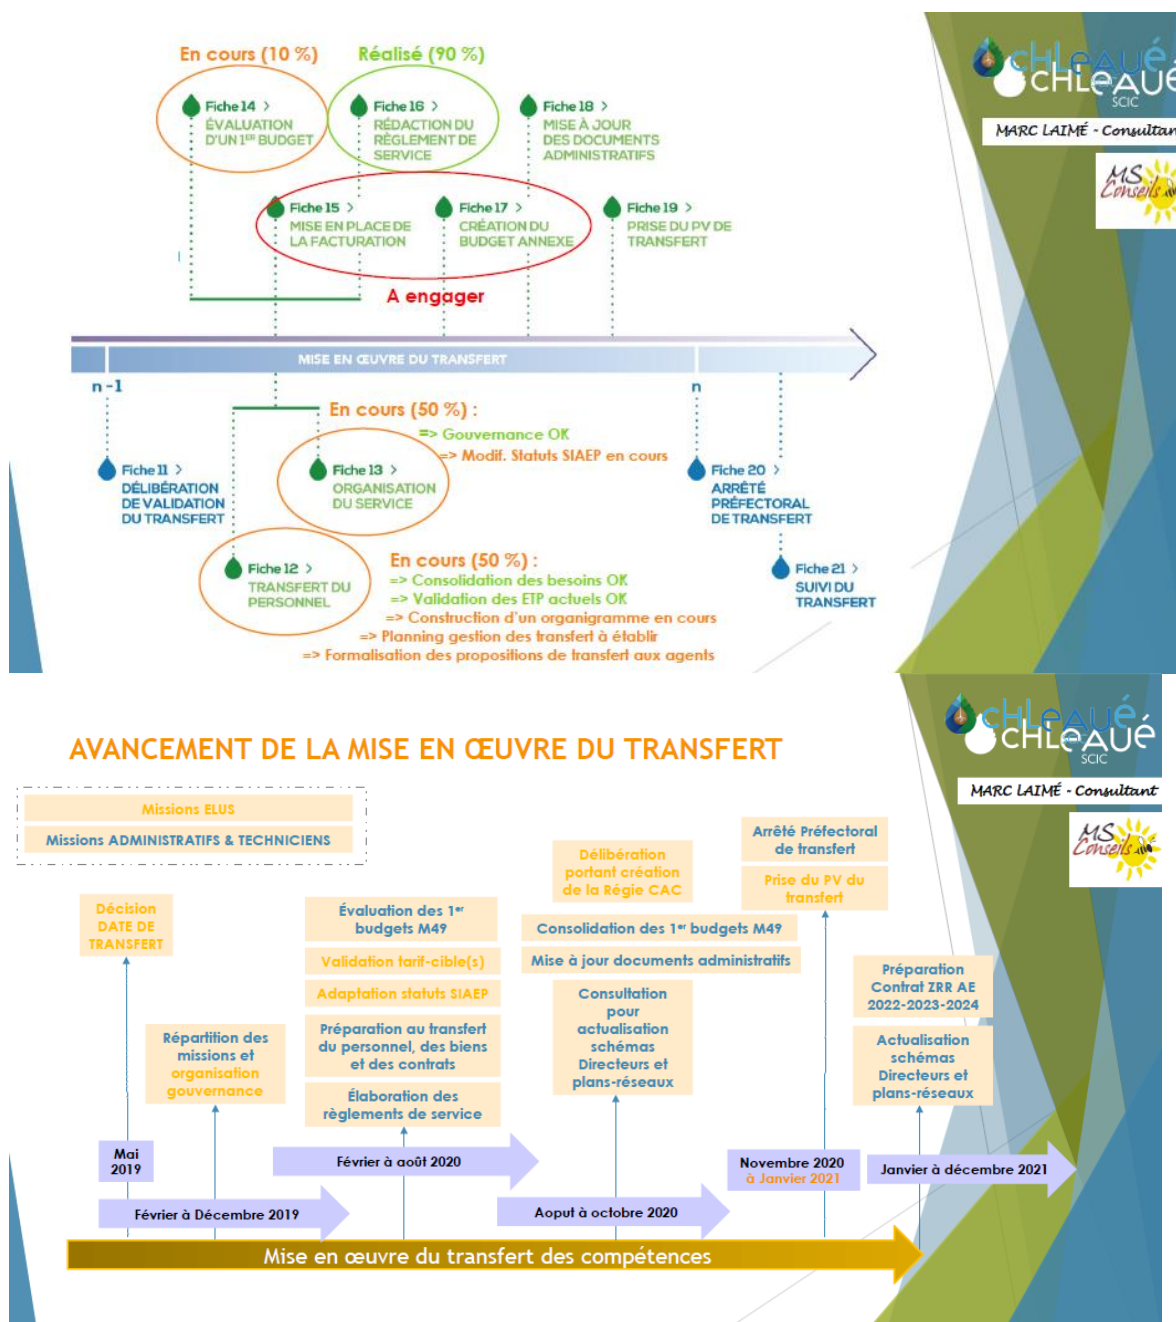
En cours (10 %) Réalisé (90 %)

Fiche 14 > ÉVALUATION D'UN 1ER BUDGET

Fiche 16 > RÉDACTION DU RÈGLEMENT DE SERVICE

Fiche 18 > MISE À JOUR DES DOCUMENTS ADMINISTRATIFS

Fiche 15 > MISE EN PLACE DE LA FACTURATION

Fiche 17 > CRÉATION DU BUDGET ANNEXE

Fiche 19 > PRISE DU PV DE TRANSFERT

A engager

MISE EN ŒUVRE DU TRANSFERT

n-1

n

En cours (50 %) :
=> Gouvernance OK
=> Modif. Statuts SIAEP en cours

Fiche 11 > DÉLIBÉRATION DE VALIDATION DU TRANSFERT

Fiche 13 > ORGANISATION DU SERVICE

Fiche 20 > ARRÊTÉ PRÉFECTORAL DE TRANSFERT

Fiche 12 > TRANSFERT DU PERSONNEL

En cours (50 %) :
=> Consolidation des besoins OK
=> Validation des ETP actuels OK
=> Construction d'un organigramme en cours
=> Planning gestion des transfert à établir
=> Formalisation des propositions de transfert aux agents

Fiche 21 > SUIVI DU TRANSFERT

CHLEAUÉ SCIC
MARC LAIMÉ - Consultan
MS Conseils

AVANCEMENT DE LA MISE EN ŒUVRE DU TRANSFERT

CHLEAUÉ SCIC
MARC LAIMÉ - Consultant
MS Conseils

Missions ELUS
Missions ADMINISTRATIFS & TECHNICIENS

Décision DATE DE TRANSFERT

Répartition des missions et organisation gouvernance

Évaluation des 1er budgets M49

Validation tarif-cible(s)

Adaptation statuts SIAEP

Préparation au transfert du personnel, des biens et des contrats

Élaboration des règlements de service

Délibération portant création de la Régie CAC

Consolidation des 1er budgets M49

Mise à jour documents administratifs

Consultation pour actualisation schémas Directeurs et plans-réseaux

Arrêté Préfectoral de transfert

Prise du PV du transfert

Préparation Contrat ZRR AE 2022-2023-2024

Actualisation schémas Directeurs et plans-réseaux

Mai 2019

Février à Décembre 2019

Février à août 2020

Aoput à octobre 2020

Novembre 2020 à Janvier 2021

Janvier à décembre 2021

Mise en œuvre du transfert des compétences